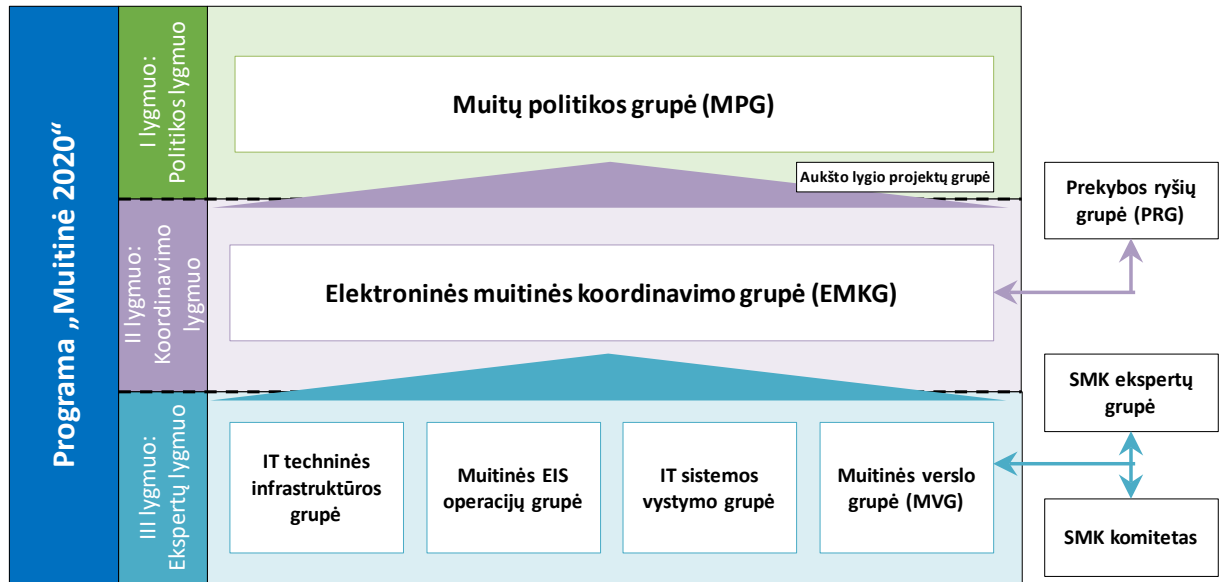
Programa „Muitinė 2020“

I lygmuo: Politikos lygmuo

Muitų politikos grupė (MPG)

Aukšto lygio projektų grupė

II lygmuo: Koordinavimo lygmuo

Elektroninės muitinės koordinavimo grupė (EMKG)

Prekybos ryšių grupė (PRG)

III lygmuo: Ekspertų lygmuo

IT techninės infrastruktūros grupė

Muitinės EIS operacijų grupė

IT sistemos vystymo grupė

Muitinės verslo grupė (MVG)

SMK ekspertų grupė

SMK komitetas